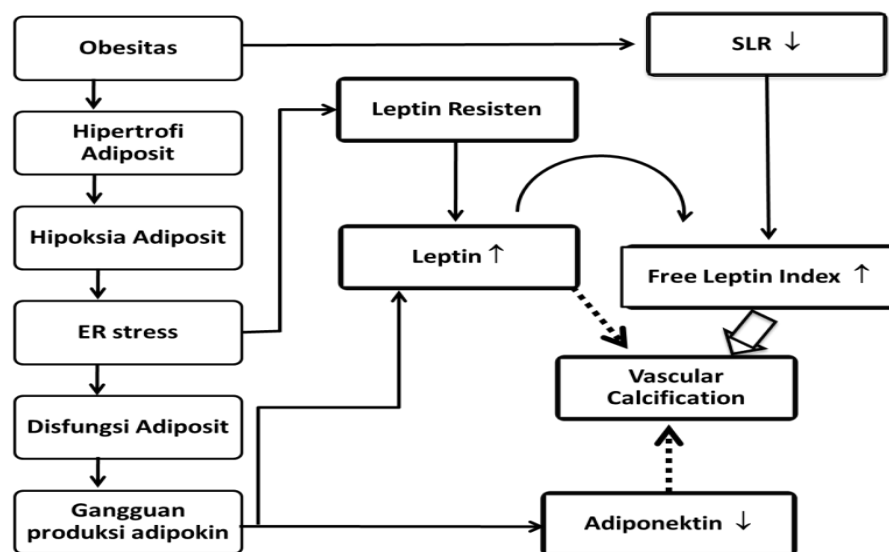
Obesitas

SLR ↓

Hipertrofi Adiposit

Leptin Resisten

Hipoksia Adiposit

Leptin ↑

Free Leptin Index ↑

ER stress

Vascular Calcification

Disfungsi Adiposit

Gangguan produksi adipokin

Adiponektin ↓